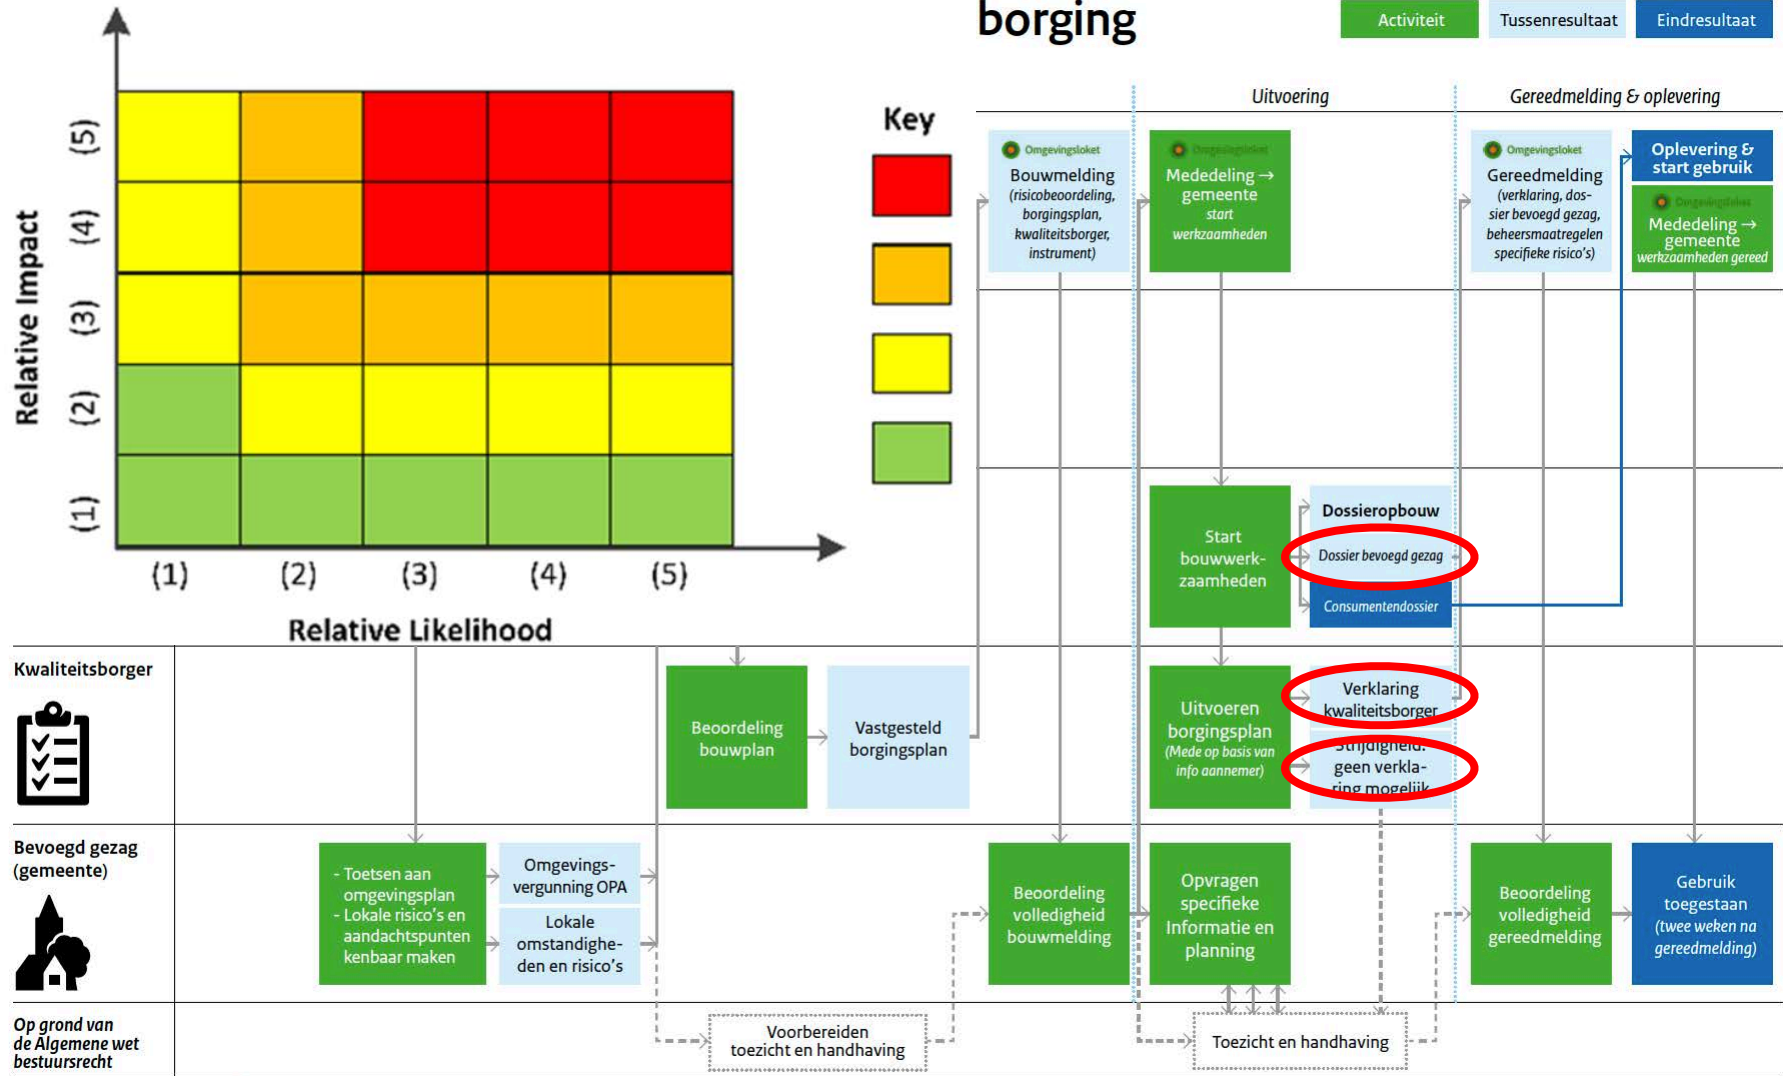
borging

Activiteit
Tussenresultaat
Eindresultaat

Relative Impact
(5)
(4)
(3)
(2)
(1)
(1)
(2)
(3)
(4)
(5)
Relative Likelihood

Key

Uitvoering
Gereedmelding & oplevering

Omgevingsloket
Bouwmelding
(risicobeoordeling, borgingsplan, kwaliteitsborger, instrument)

Omgevingsloket
Mededeling → gemeente
start werkzaamheden

Omgevingsloket
Gereedmelding
(verklaring, dossier bevoegd gezag, beheersmaatregelen specifieke risico's)

Oplevering & start gebruik

Omgevingsloket
Mededeling → gemeente
werkzaamheden gereed

Start bouwwerkzaamheden

Dossieropbouw
Dossier bevoegd gezag
Consumentendossier

Kwaliteitsborger

Beoordeling bouwplan

Vastgesteld borgingsplan

Uitvoeren borgingsplan
(Mede op basis van info aannemer)

Verklaring kwaliteitsborger

Strijdigheid: geen verklaring mogelijk

Bevoegd gezag (gemeente)

- Toetsen aan omgevingsplan
- Lokale risico's en aandachtspunten kenbaar maken

Omgevingsvergunning OPA

Lokale omstandigheden en risico's

Beoordeling volledigheid bouwmelding

Opvragen specifieke Informatie en planning

Beoordeling volledigheid gereedmelding

Gebruik toegestaan
(twee weken na gereedmelding)

Op grond van de Algemene wet bestuursrecht

Voorbereiden toezicht en handhaving

Toezicht en handhaving